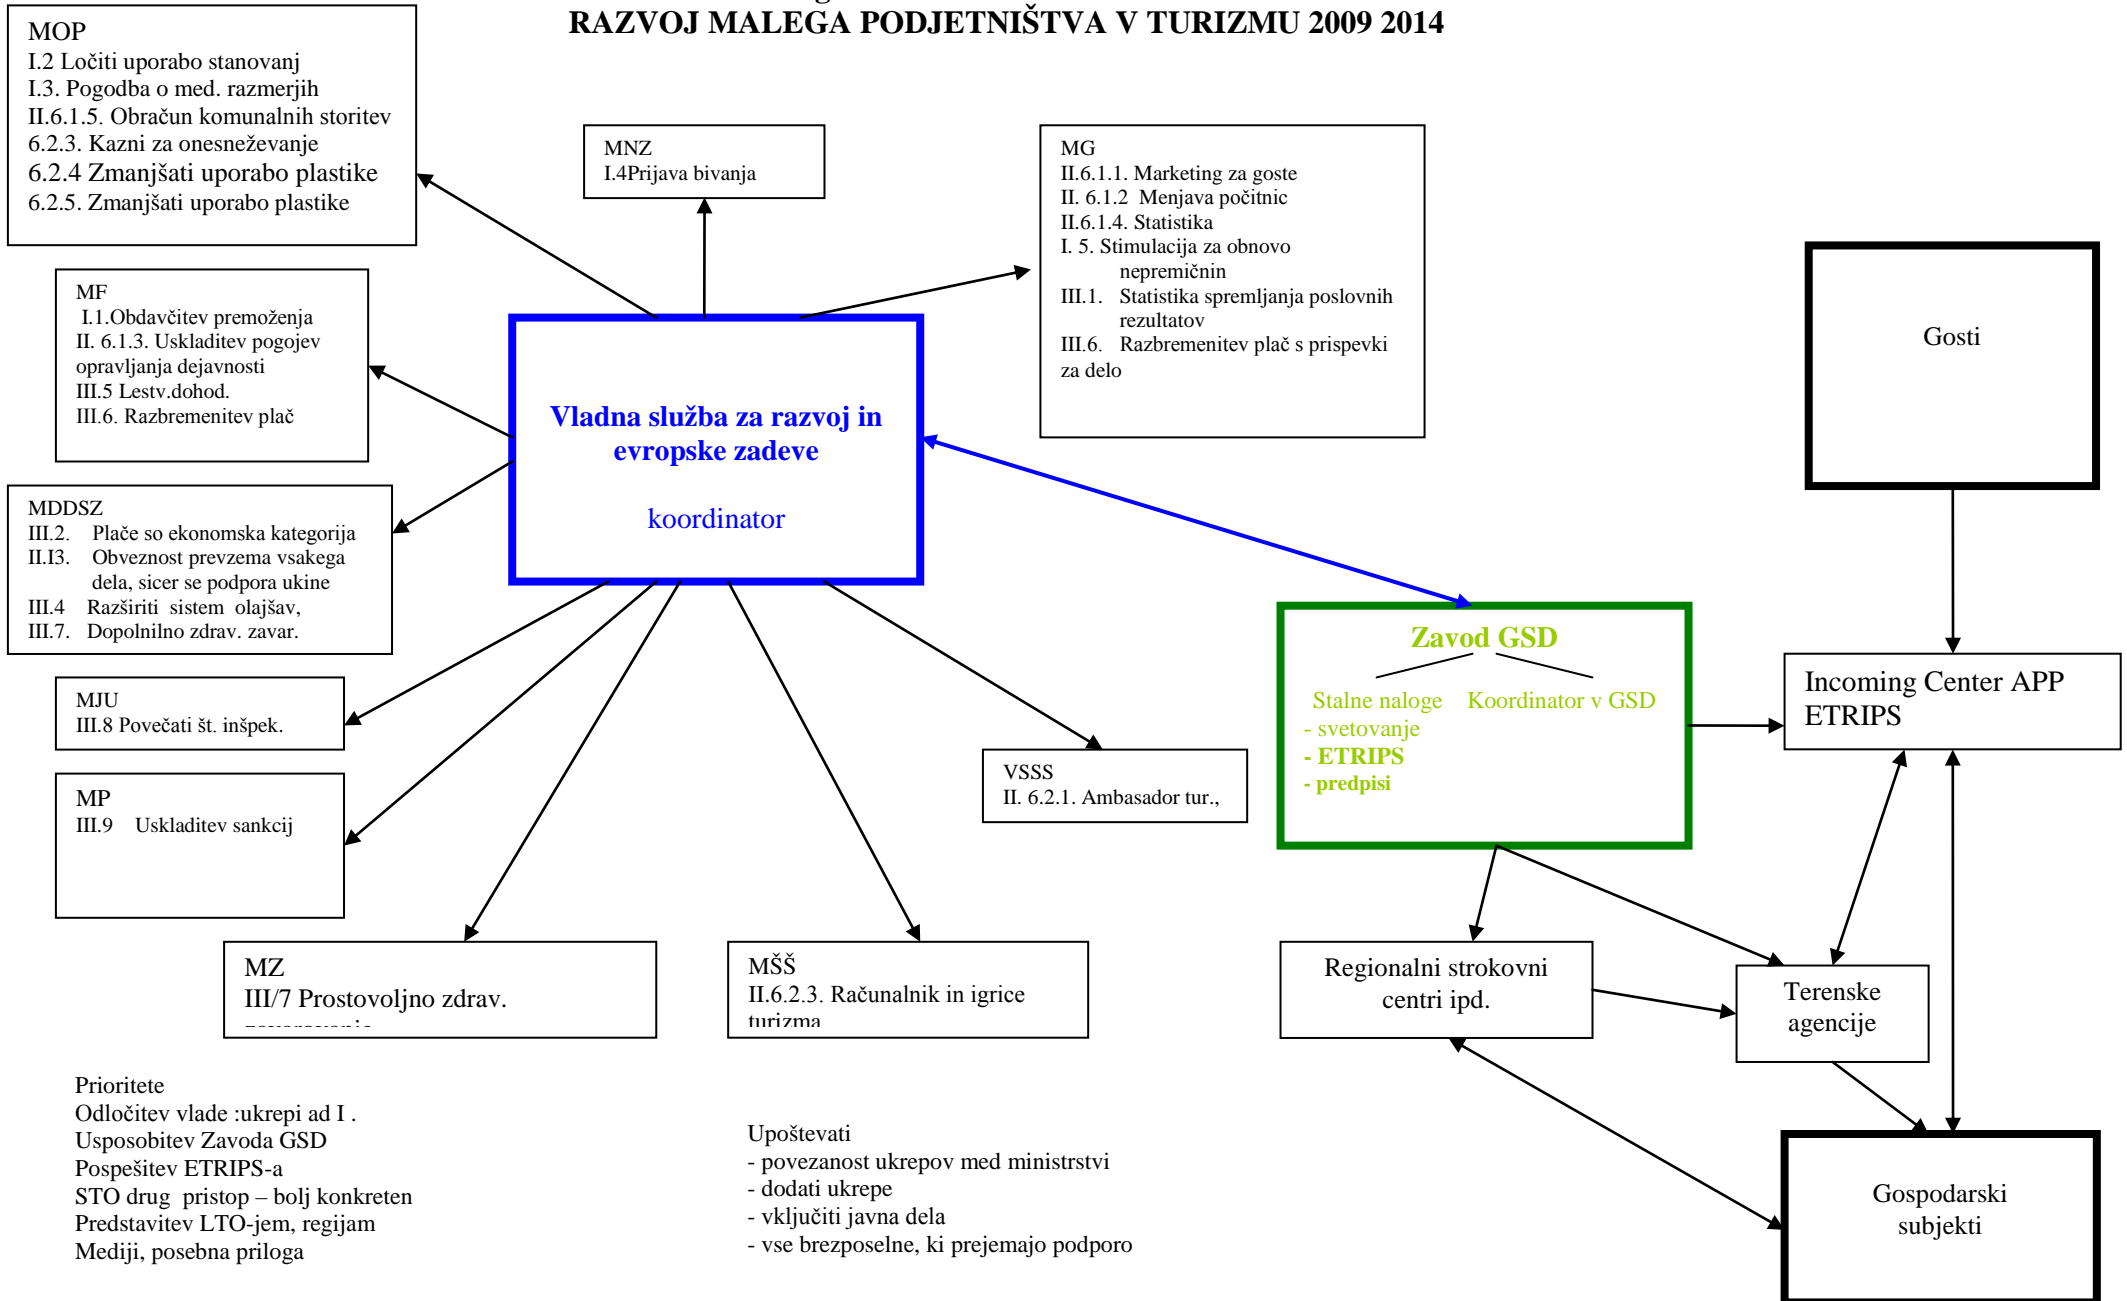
RAZVOJ MALEGA PODJETNIŠTVA V TURIZMU 2009 2014

MOP
I.2 Ločiti uporabo stanovanj
I.3. Pogodba o med. razmerjih
II.6.1.5. Obračun komunalnih storitev
6.2.3. Kazni za onesneževanje
6.2.4 Zmanjšati uporabo plastike
6.2.5. Zmanjšati uporabo plastike

MNZ
I.4Prijava bivanja

MG
II.6.1.1. Marketing za goste
II. 6.1.2 Menjava počitnic
II.6.1.4. Statistika
I. 5. Stimulacija za obnovo nepremičnin
III.1. Statistika spremljanja poslovnih rezultatov
III.6. Razbremenitev plač s prispevki za delo

MF
I.1.Obdavčitev premoženja
II. 6.1.3. Uskladitev pogojev opravljanja dejavnosti
III.5 Lestv.dohod.
III.6. Razbremenitev plač

Vladna služba za razvoj in evropske zadeve

koordinator

Gosti

MDDSZ
III.2. Plače so ekonomska kategorija
II.I3. Obveznost prevzema vsakega dela, sicer se podpora ukine
III.4 Razširiti sistem olajšav,
III.7. Dopolnilno zdrav. zavar.

Zavod GSD
Stalne naloge
Koordinator v GSD
- svetovanje
- ETRIPS
- predpisi

Incoming Center APP ETRIPS

MJU
III.8 Povečati št. inšpek.

VSSS
II. 6.2.1. Ambasador tur.,

MP
III.9 Uskladitev sankcij

MZ
III/7 Prostovoljno zdrav. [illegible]

MŠŠ
II.6.2.3. Računalnik in igrice turizma

Regionalni strokovni centri ipd.

Terenske agencije

Prioritete
Odločitev vlade :ukrepi ad I .
Usposobitev Zavoda GSD
Pospešitev ETRIPS-a
STO drug pristop – bolj konkreten
Predstavitev LTO-jem, regijam
Mediji, posebna priloga

Upoštevati
- povezanost ukrepov med ministrstvi
- dodati ukrepe
- vključiti javna dela
- vse brezposelne, ki prejemajo podporo

Gospodarski subjekti